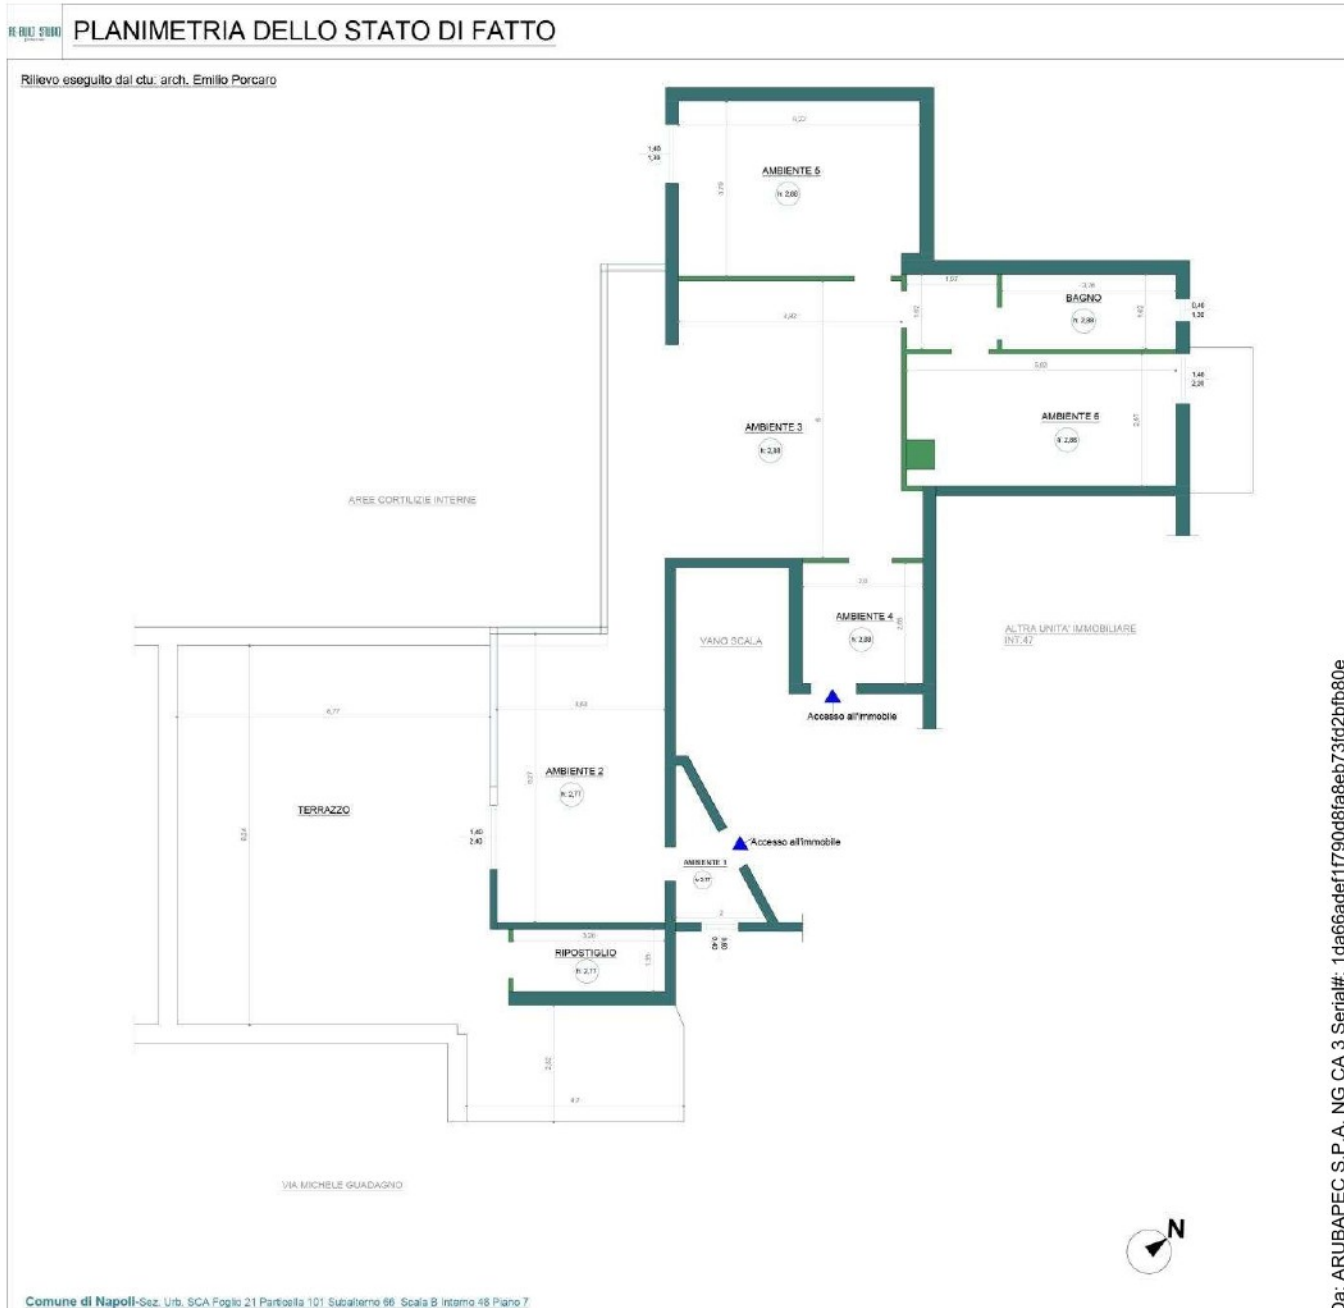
PLANIMETRIA DELLO STATO DI FATTO

Rilievo eseguito dal ctu: arch. Emilio Porcaro

AMBIENTE 5
h: 2,80

BAGNO
h: 2,80

AMBIENTE 3
h: 2,80

AMBIENTE 6
h: 2,85

AREE CORTILIZIE INTERNE

AMBIENTE 4
h: 2,80

VANO SCALA

ALTRA UNITA' IMMOBILIARE INT.47

Accesso all'immobile

AMBIENTE 2
h: 2,77

TERRAZZO

Accesso all'immobile

AMBIENTE 1

RIPOSTIGLIO
h: 2,11

VIA MICHELE GUADAGNO

N

Comune di Napoli-Sez. Urb. SCA Foglio 21 Particella 101 Subalterno 66 Scala B Interno 48 Piano 7

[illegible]a: ARUBAPEC S.P.A. NG CA 3 Serial#: 1da66adef1f790d8fa8eb73fd2bfb80e